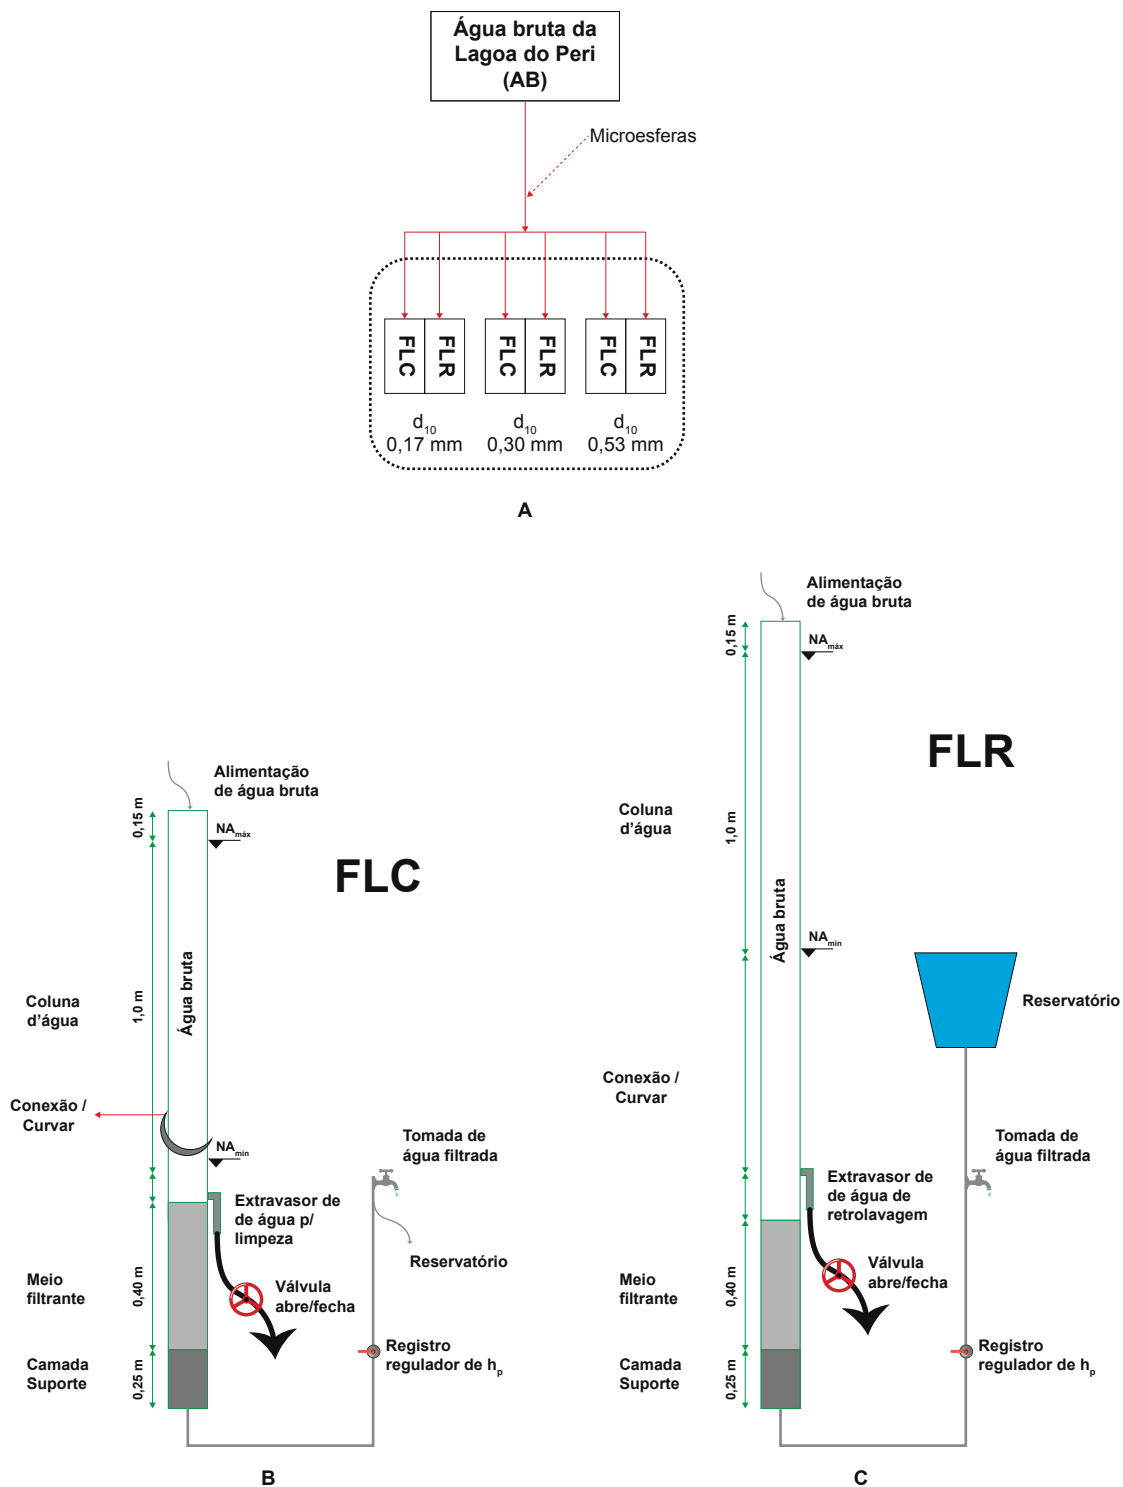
Água bruta da Lagoa do Peri (AB)

Microesferas

FLC FLR FLC FLR FLC FLR

$d_{10}$ 0,17 mm $d_{10}$ 0,30 mm $d_{10}$ 0,53 mm

A

Alimentação de água bruta

0,15 m

$NA_{máx}$

FLC

Coluna d'água

1,0 m

Água bruta

Conexão / Curvar

$NA_{min}$

Tomada de água filtrada

Extravasor de de água p/ limpeza

Reservatório

Meio filtrante

0,40 m

Válvula abre/fecha

Camada Suporte

0,25 m

Registro regulador de $h_p$

B

Alimentação de água bruta

0,15 m

$NA_{máx}$

FLR

Coluna d'água

1,0 m

Água bruta

$NA_{min}$

Reservatório

Conexão / Curvar

Tomada de água filtrada

Extravasor de de água de retrolavagem

Meio filtrante

0,40 m

Válvula abre/fecha

Camada Suporte

0,25 m

Registro regulador de $h_p$

C